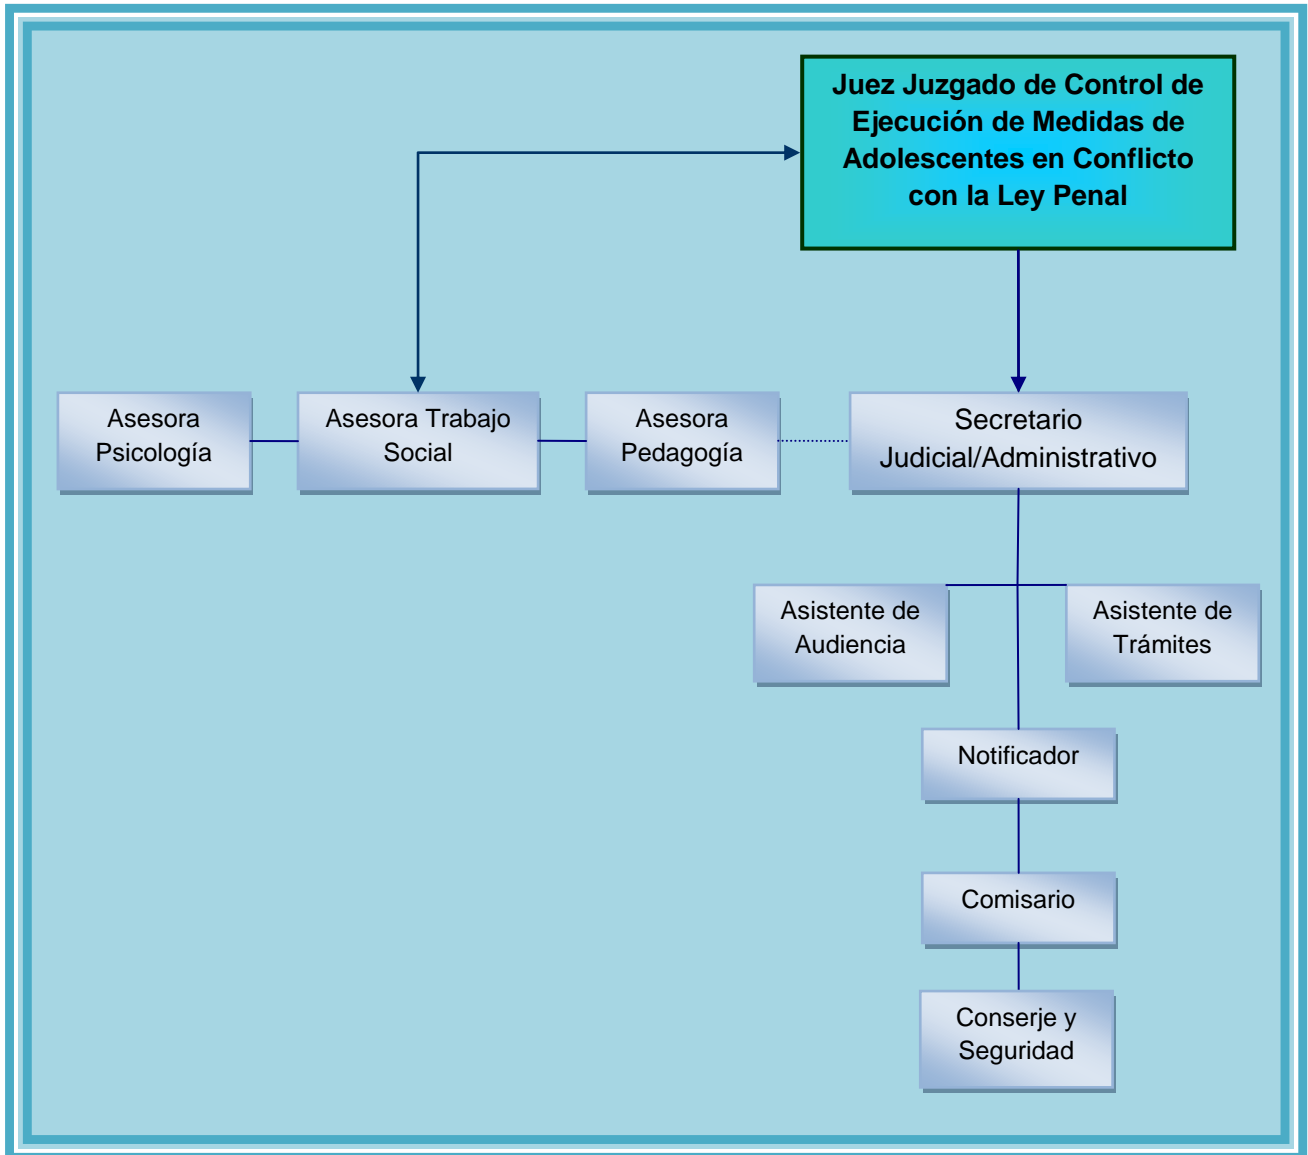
Juez Juzgado de Control de Ejecución de Medidas de Adolescentes en Conflicto con la Ley Penal

Asesora Psicología

Asesora Trabajo Social

Asesora Pedagogía

Secretario Judicial/Administrativo

Asistente de Audiencia

Asistente de Trámites

Notificador

Comisario

Conserje y Seguridad